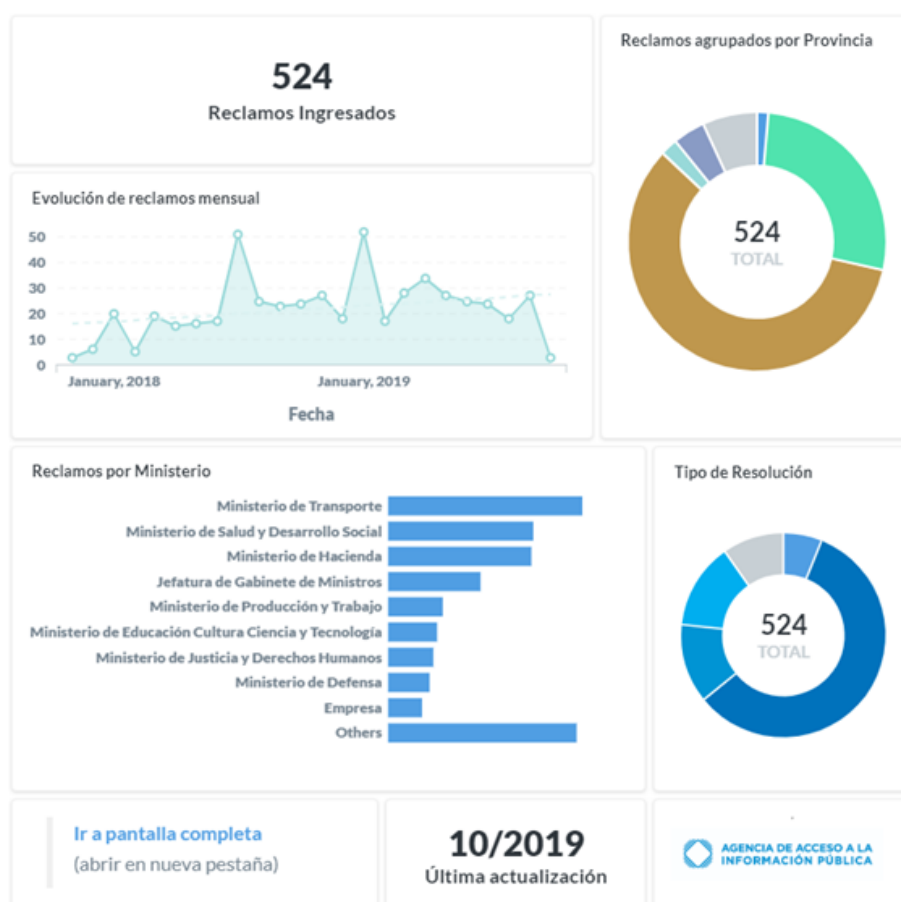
524
Reclamos Ingresados

Reclamos agrupados por Provincia

524
TOTAL

Evolución de reclamos mensual

50
40
30
20
10
0

January, 2018
January, 2019

Fecha

Reclamos por Ministerio

Ministerio de Transporte
Ministerio de Salud y Desarrollo Social
Ministerio de Hacienda
Jefatura de Gabinete de Ministros
Ministerio de Producción y Trabajo
Ministerio de Educación Cultura Ciencia y Tecnología
Ministerio de Justicia y Derechos Humanos
Ministerio de Defensa
Empresa
Others

Tipo de Resolución

524
TOTAL

Ir a pantalla completa
(abrir en nueva pestaña)

10/2019
Última actualización

AGENCIA DE ACCESO A LA INFORMACIÓN PÚBLICA